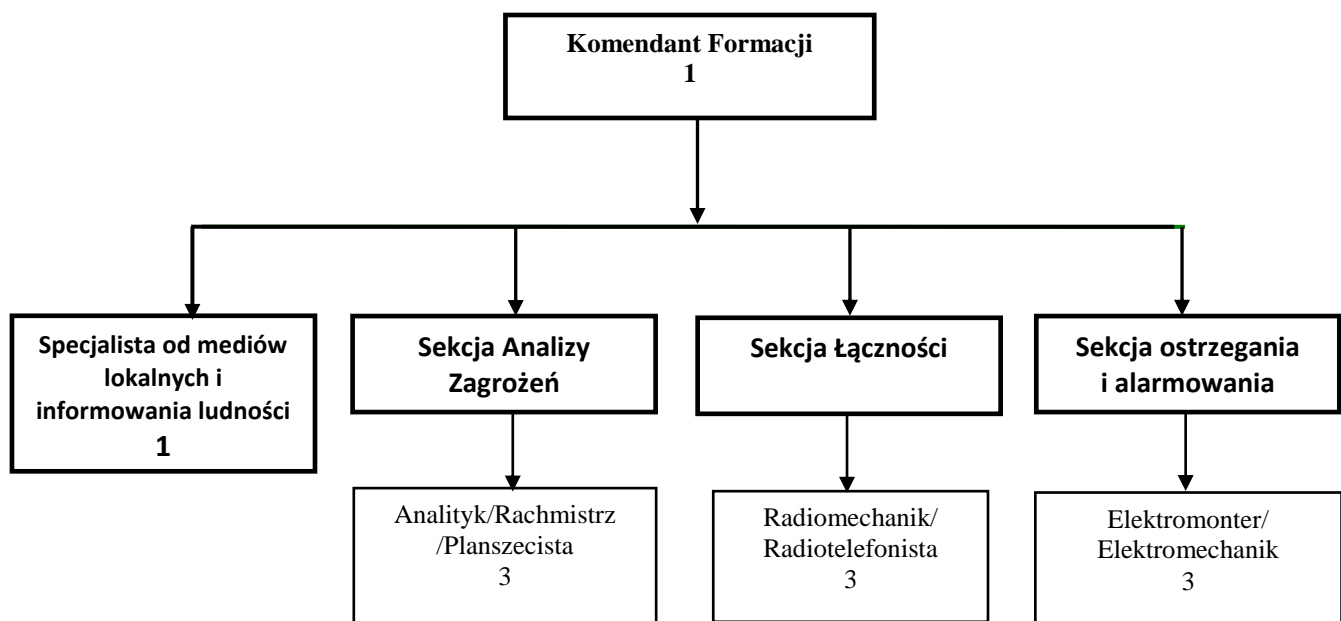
Komendant Formacji
1

Specjalista od mediów lokalnych i informowania ludności
1

Sekcja Analizy Zagrożeń

Sekcja Łączności

Sekcja ostrzegania i alarmowania

Analityk/Rachmistrz /Planszecista
3

Radiomechanik/ Radiotelefonista
3

Elektromonter/ Elektromechanik
3